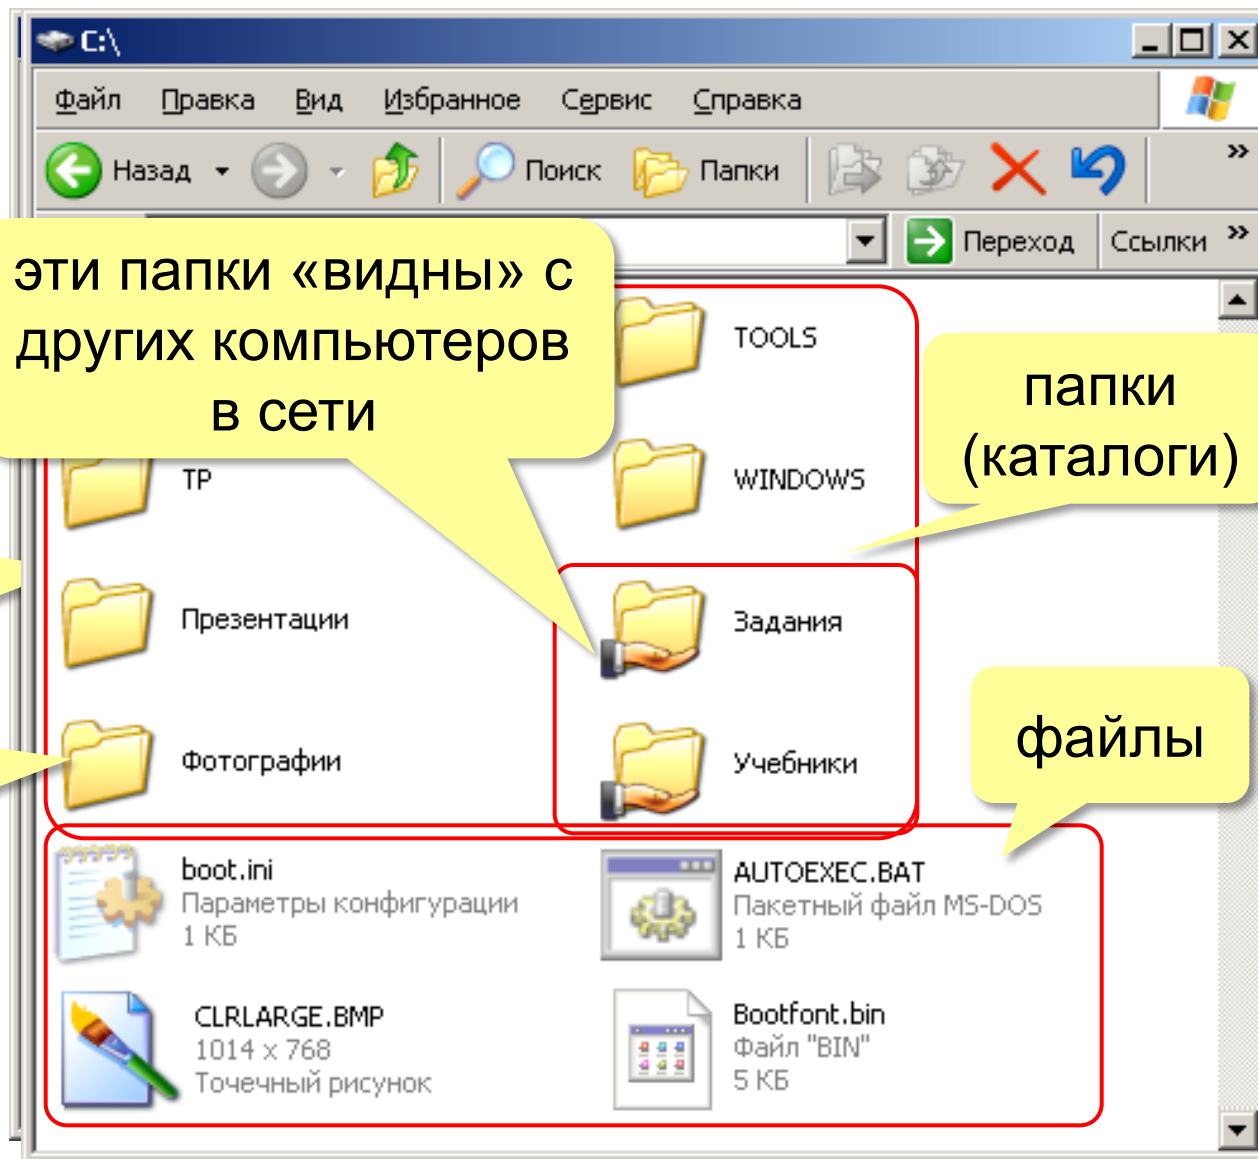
C:\

Файл Правка Вид Избранное Сервис Справка

Назад Поиск Папки

Переход Ссылки

эти папки «видны» с других компьютеров в сети

папки (каталоги)

TOOLS

TP

WINDOWS

Презентации

Задания

Фотографии

Учебники

файлы

boot.ini
Параметры конфигурации
1 КБ

AUTOEXEC.BAT
Пакетный файл MS-DOS
1 КБ

CLRLARGE.BMP
1014 x 768
Точечный рисунок

Bootfont.bin
Файл "BIN"
5 КБ